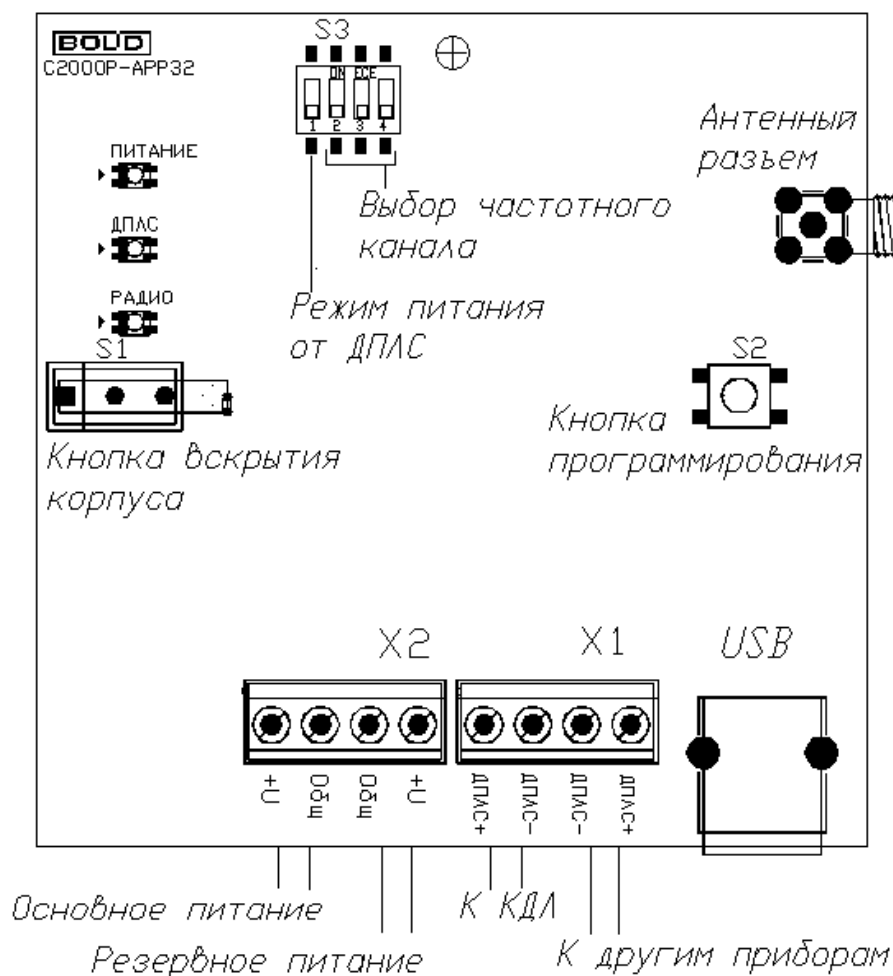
BOLID
С2000Р-АРР32

S3
ON ECE
1 2 3 4

ПИТАНИЕ

ДПЛС

РАДИО

S1

Антенный разъем

Выбор частотного канала

Режим питания от ДПЛС

S2

Кнопка программирования

Кнопка вскрытия корпуса

X2

X1

USB

U+
общ
общ
U+
ДПЛС+
ДПЛС−
ДПЛС−
ДПЛС+

Основное питание

Резервное питание

К КДЛ

К другим приборам